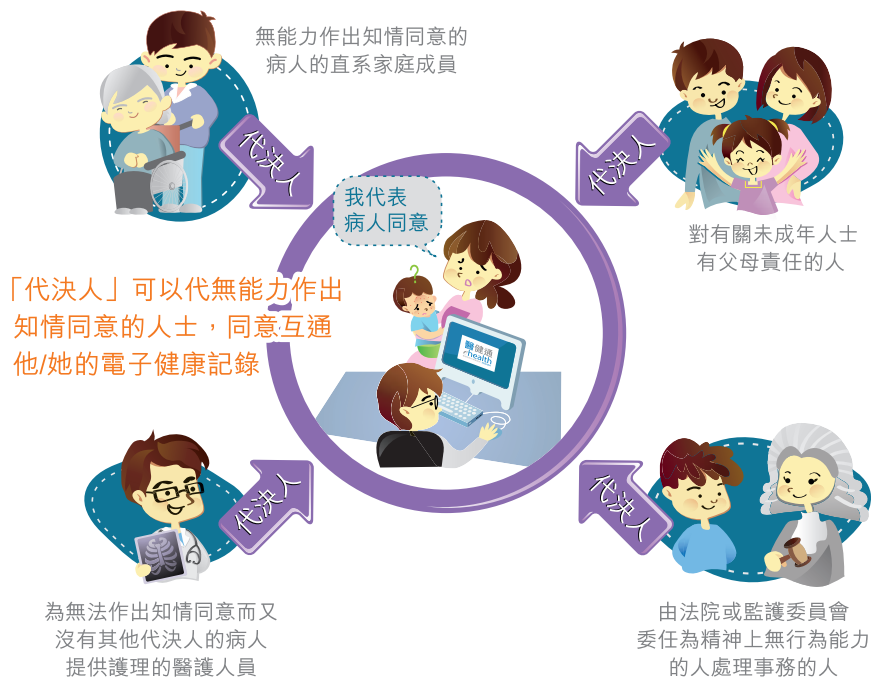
無能力作出知情同意的病人的直系家庭成員

代決人

代決人

對有關未成年人士有父母責任的人

我代表病人同意

「代決人」可以代無能力作出知情同意的人士，同意互通他/她的電子健康記錄

醫健通 ehealth

代決人

代決人

為無法作出知情同意而又沒有其他代決人的病人提供護理的醫護人員

由法院或監護委員會委任為精神上無行為能力的人處理事務的人